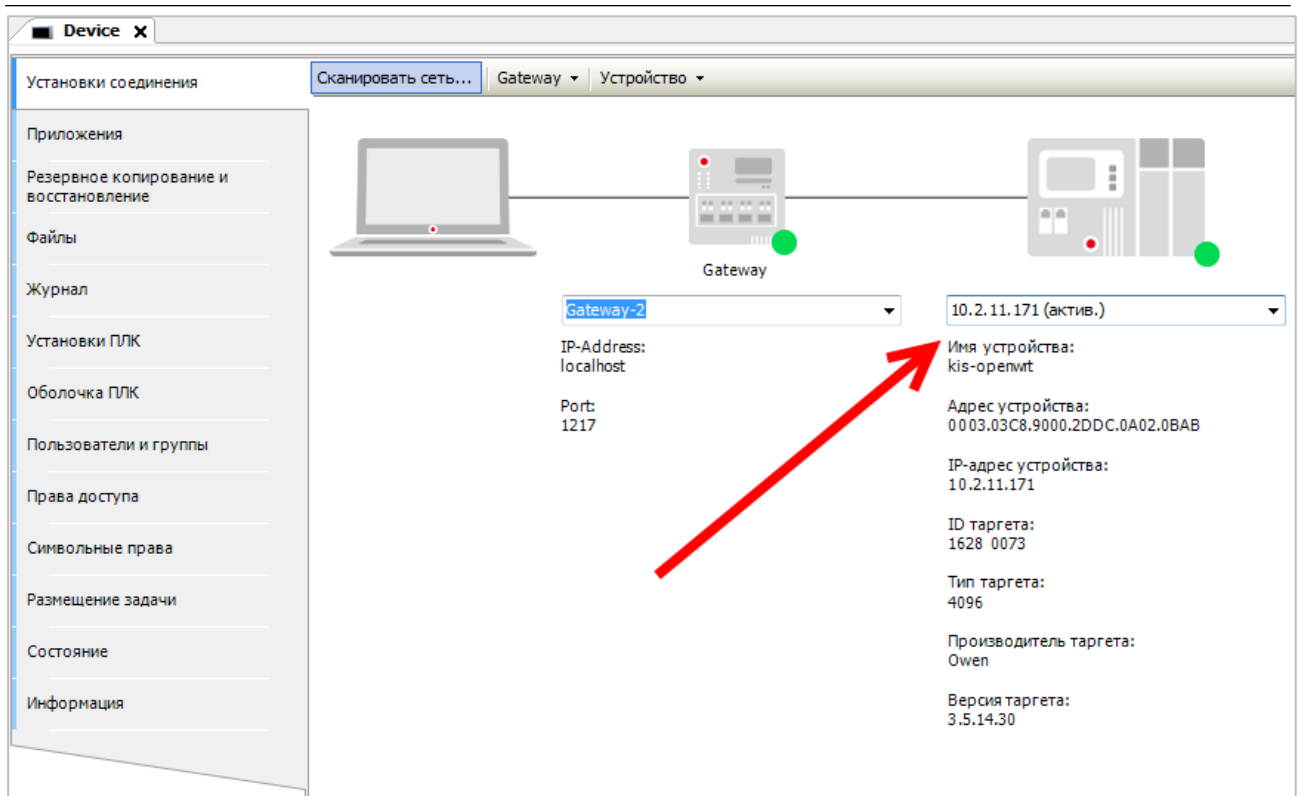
Device ✕

Установки соединения
Приложения
Резервное копирование и восстановление
Файлы
Журнал
Установки ПЛК
Оболочка ПЛК
Пользователи и группы
Права доступа
Символьные права
Размещение задачи
Состояние
Информация

Сканировать сеть... | Gateway ▾ | Устройство ▾

Gateway

Gateway-2

IP-Address:
localhost

Port:
1217

10.2.11.171 (актив.)

Имя устройства:
kis-openwrt

Адрес устройства:
0003.03C8.9000.2DDC.0A02.0BAB

IP-адрес устройства:
10.2.11.171

ID таргета:
1628 0073

Тип таргета:
4096

Производитель таргета:
Owen

Версия таргета:
3.5.14.30